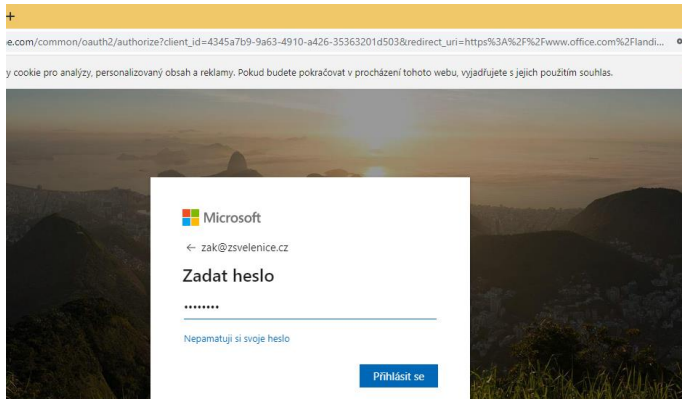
+

e.com/common/oauth2/authorize?client_id=4345a7b9-9a63-4910-a426-35363201d503&redirect_uri=https%3A%2F%2Fwww.office.com%2Flandi...

y cookie pro analýzy, personalizovaný obsah a reklamy. Pokud budete pokračovat v procházení tohoto webu, vyjadřujete s jejich použitím souhlas.

Microsoft

← zak@zsvelenice.cz

Zadat heslo

••••••••

Nepamatuji si svoje heslo

Přihlásit se